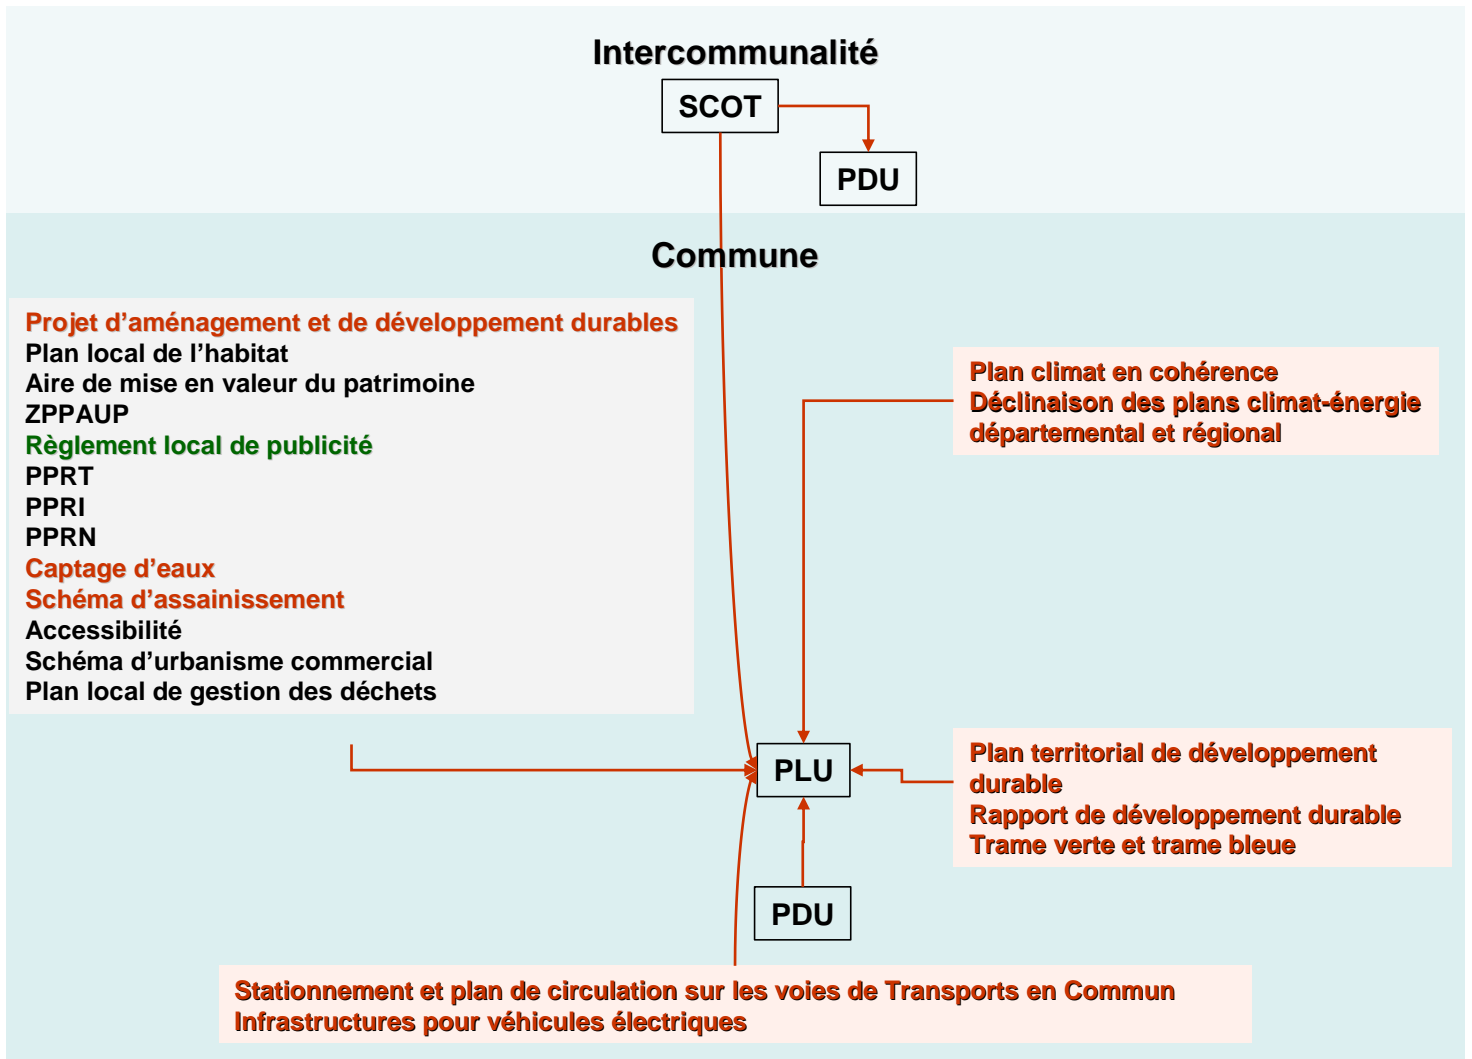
Intercommunalité

SCOT

PDU

Commune

Projet d’aménagement et de développement durables
Plan local de l’habitat
Aire de mise en valeur du patrimoine
ZPPAUP
Règlement local de publicité
PPRT
PPRI
PPRN
Captage d’eaux
Schéma d’assainissement
Accessibilité
Schéma d’urbanisme commercial
Plan local de gestion des déchets

Plan climat en cohérence
Déclinaison des plans climat-énergie départemental et régional

PLU

Plan territorial de développement durable
Rapport de développement durable
Trame verte et trame bleue

PDU

Stationnement et plan de circulation sur les voies de Transports en Commun
Infrastructures pour véhicules électriques